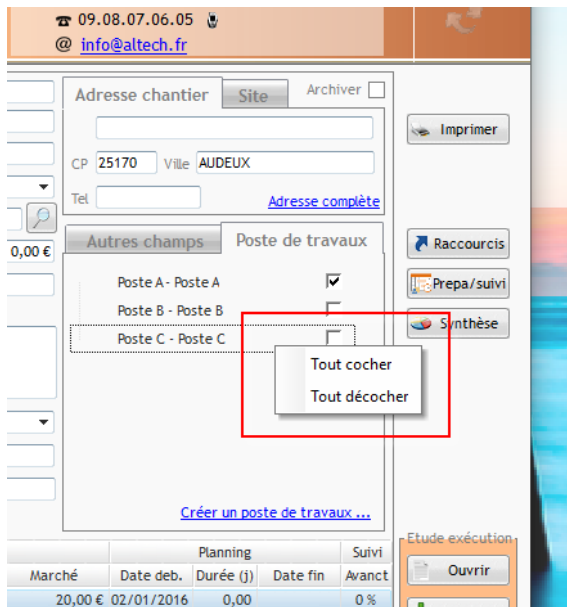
09.08.07.06.05
@ info@altech.fr

Adresse chantier
Site
Archiver
CP 25170 Ville AUDEUX
Tel
Adresse complète

0,00 €

Autres champs
Poste de travaux
Poste A - Poste A
Poste B - Poste B
Poste C - Poste C
Tout cocher
Tout décocher
Créer un poste de travaux ...

Imprimer
Raccourcis
Prepa/suivi
Synthèse

Etude exécution
Ouvrir

| | Planning | | | Suivi |
|---|---|---|---|---|
| Marché | Date deb. | Durée (j) | Date fin | Avanct |
| 20,00 € | 02/01/2016 | 0,00 | | 0 % |